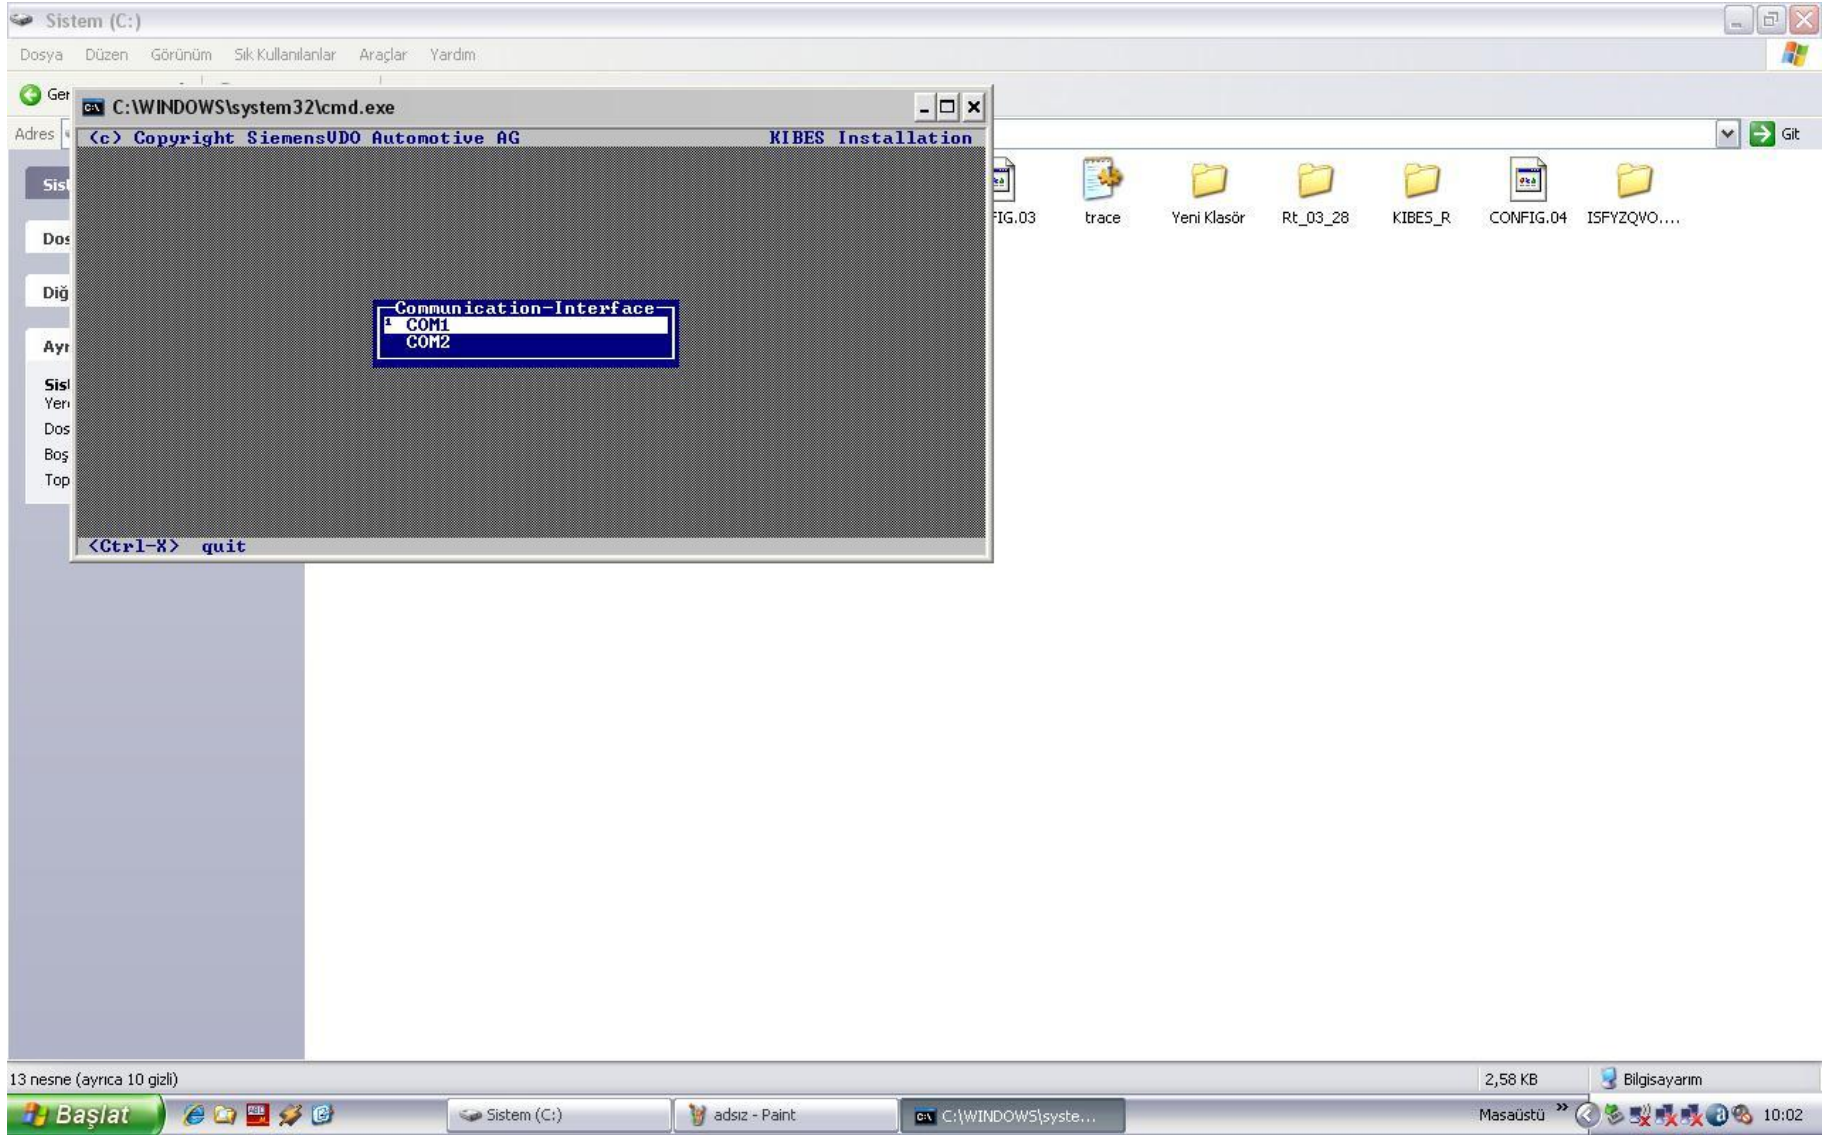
Sistem (C:)

Dosya Düzen Görünüm Sık Kullanılanlar Araçlar Yardım

Ger

Adres

Git

C:\WINDOWS\system32\cmd.exe

(c) Copyright SiemensVDO Automotive AG KIBES Installation

Communication-Interface
COM1
COM2

<Ctrl-X> quit

FIG.03 trace Yeni Klasör Rt_03_28 KIBES_R CONFIG.04 ISFYZQVO....

Sist
Dos
Diğ
Ayr
Sist
Yer
Dos
Boş
Top

13 nesne (ayrıca 10 gizli) 2,58 KB Bilgisayarım

Başlat Sistem (C:) adsız - Paint C:\WINDOWS\syste... Masaüstü 10:02